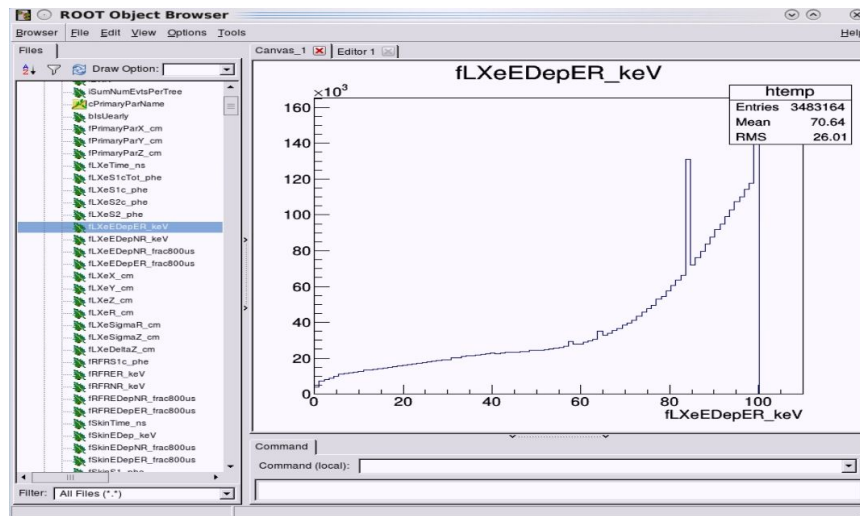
ROOT Object Browser

Browser File Edit View Options Tools Help

Files

Draw Option:

iSumNumEvtsPerTree
cPrimaryParName
bIsUearly
fPrimaryParX_cm
fPrimaryParY_cm
fPrimaryParZ_cm
fLXeTime_ns
fLXeS1cTot_phe
fLXeS1c_phe
fLXeS2c_phe
fLXeS2_phe
fLXeEDepER_keV
fLXeEDepNR_keV
fLXeEDepNR_frac800us
fLXeEDepER_frac800us
fLXeX_cm
fLXeY_cm
fLXeZ_cm
fLXeR_cm
fLXeSigmaR_cm
fLXeSigmaZ_cm
fLXeDeltaZ_cm
fRFRS1c_phe
fRFRER_keV
fRFRNR_keV
fRFREDepNR_frac800us
fRFREDepER_frac800us
fSkinTime_ns
fSkinEDep_keV
fSkinEDepNR_frac800us
fSkinEDepER_frac800us

Filter: All Files (*.*)

Canvas_1 Editor 1

fLXeEDepER_keV

| htemp | |
|---|---|
| Entries | 3483164 |
| Mean | 70.64 |
| RMS | 26.01 |

$\times10^3$

160
140
120
100
80
60
40
20
0

0 20 40 60 80 100

fLXeEDepER_keV

Command

Command (local):